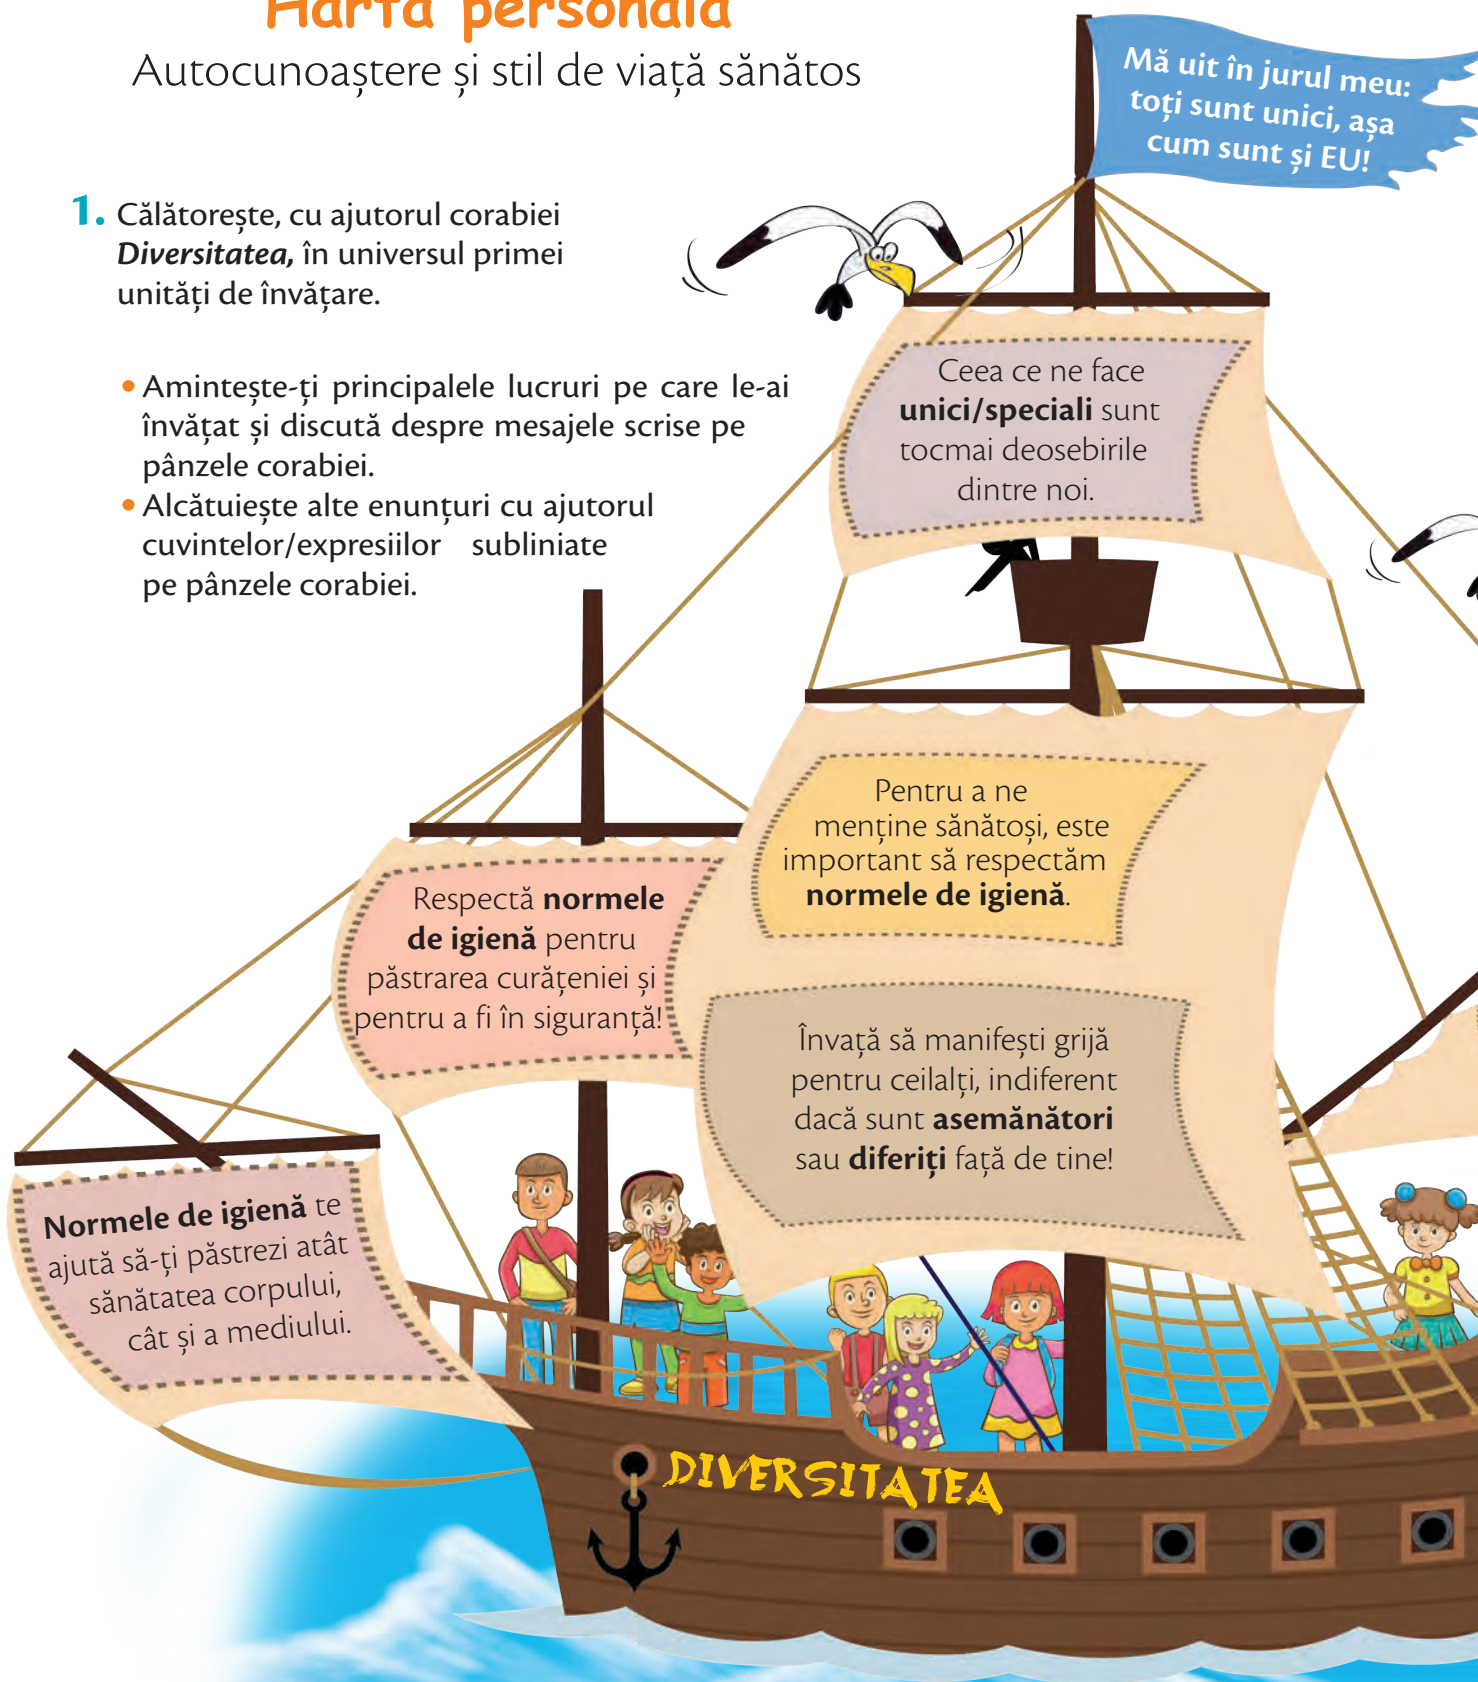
Harta personală
Autocunoaștere și stil de viață sănătos

1. Călătorește, cu ajutorul corabiei *Diversitatea,* în universul primei unități de învățare.

• Amintește-ți principalele lucruri pe care le-ai învățat și discută despre mesajele scrise pe pânzele corabiei.
• Alcătuiește alte enunțuri cu ajutorul cuvintelor/expresiilor subliniate pe pânzele corabiei.

Mă uit în jurul meu: toți sunt unici, așa cum sunt și EU!

Ceea ce ne face **unici/speciali** sunt tocmai deosebirile dintre noi.

Pentru a ne menține sănătoși, este important să respectăm **normele de igienă**.

Respectă **normele de igienă** pentru păstrarea curățeniei și pentru a fi în siguranță!

Învață să manifești grijă pentru ceilalți, indiferent dacă sunt **asemănători** sau **diferiți** față de tine!

**Normele de igienă** te ajută să-ți păstrezi atât sănătatea corpului, cât și a mediului.

DIVERSITATEA